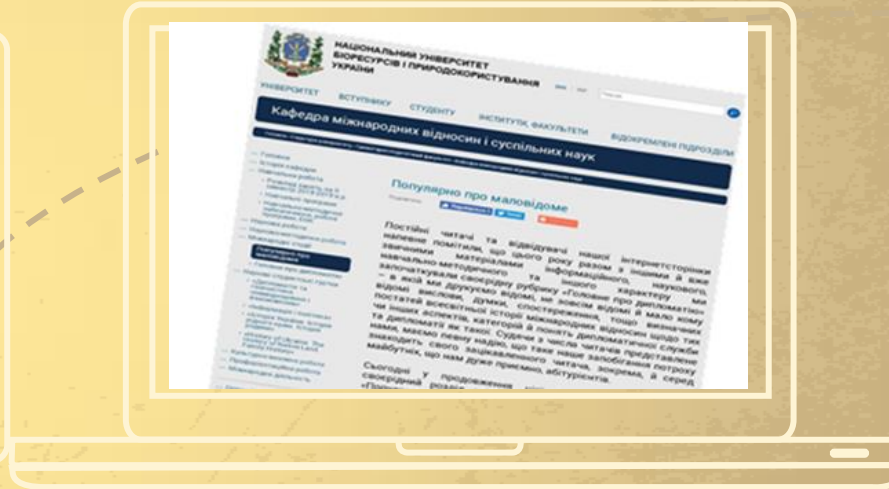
НАЦІОНАЛЬНИЙ УНІВЕРСИТЕТ БІОРЕСУРСІВ І ПРИРОДОКОРИСТУВАННЯ УКРАЇНИ

УНІВЕРСИТЕТ ВСТУПНИКУ СТУДЕНТУ ІНСТИТУТИ, ФАКУЛЬТЕТИ ВІДОКРЕМЛЕНІ ПІДРОЗДІЛИ

Кафедра міжнародних відносин і суспільних наук

Популярно про маловідоме

Постійні читачі та відвідувачі нашої інтернетсторінки напевне помітили, що цього року разом з іншими вже звичними матеріалами інформаційного, наукового, навчально-методичного та іншого характеру ми започаткували своєрідну рубрику «Головне про дипломатію» – в якій ми друкуємо відомі, не зовсім відомі й мало кому відомі вислови, думки, спостереження, що визначних постатей всесвітньої історії міжнародних відносин щодо тих чи інших аспектів, категорій й понять дипломатичної служби та дипломатії як такої. Судячи з числа читачів представлення, маємо певну надію, що таке наше запобігання потроху знаходить свого зацікавленого читача, зокрема, й серед майбутніх, що нам дуже приємно, абітурієнтів.

Сьогодні у продовження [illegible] своєрідний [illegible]

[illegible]